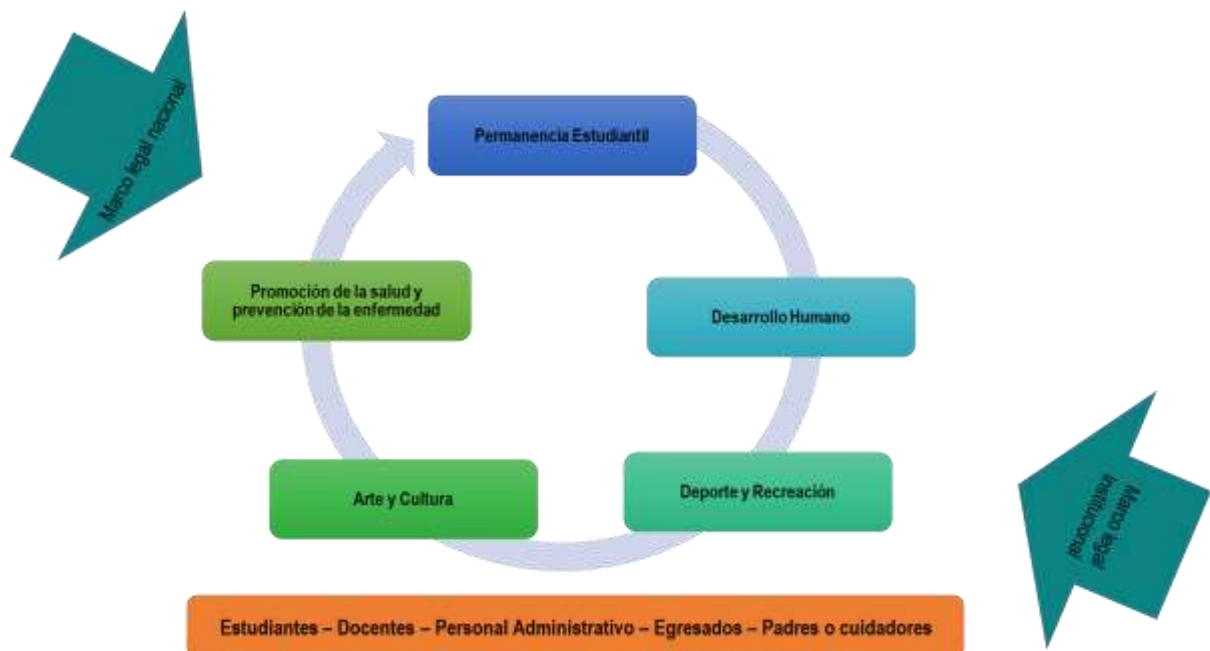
Marco legal nacional

Permanencia Estudiantil

Desarrollo Humano

Deporte y Recreación

Arte y Cultura

Promoción de la salud y prevención de la enfermedad

Marco legal institucional

Estudiantes – Docentes – Personal Administrativo – Egresados – Padres o cuidadores